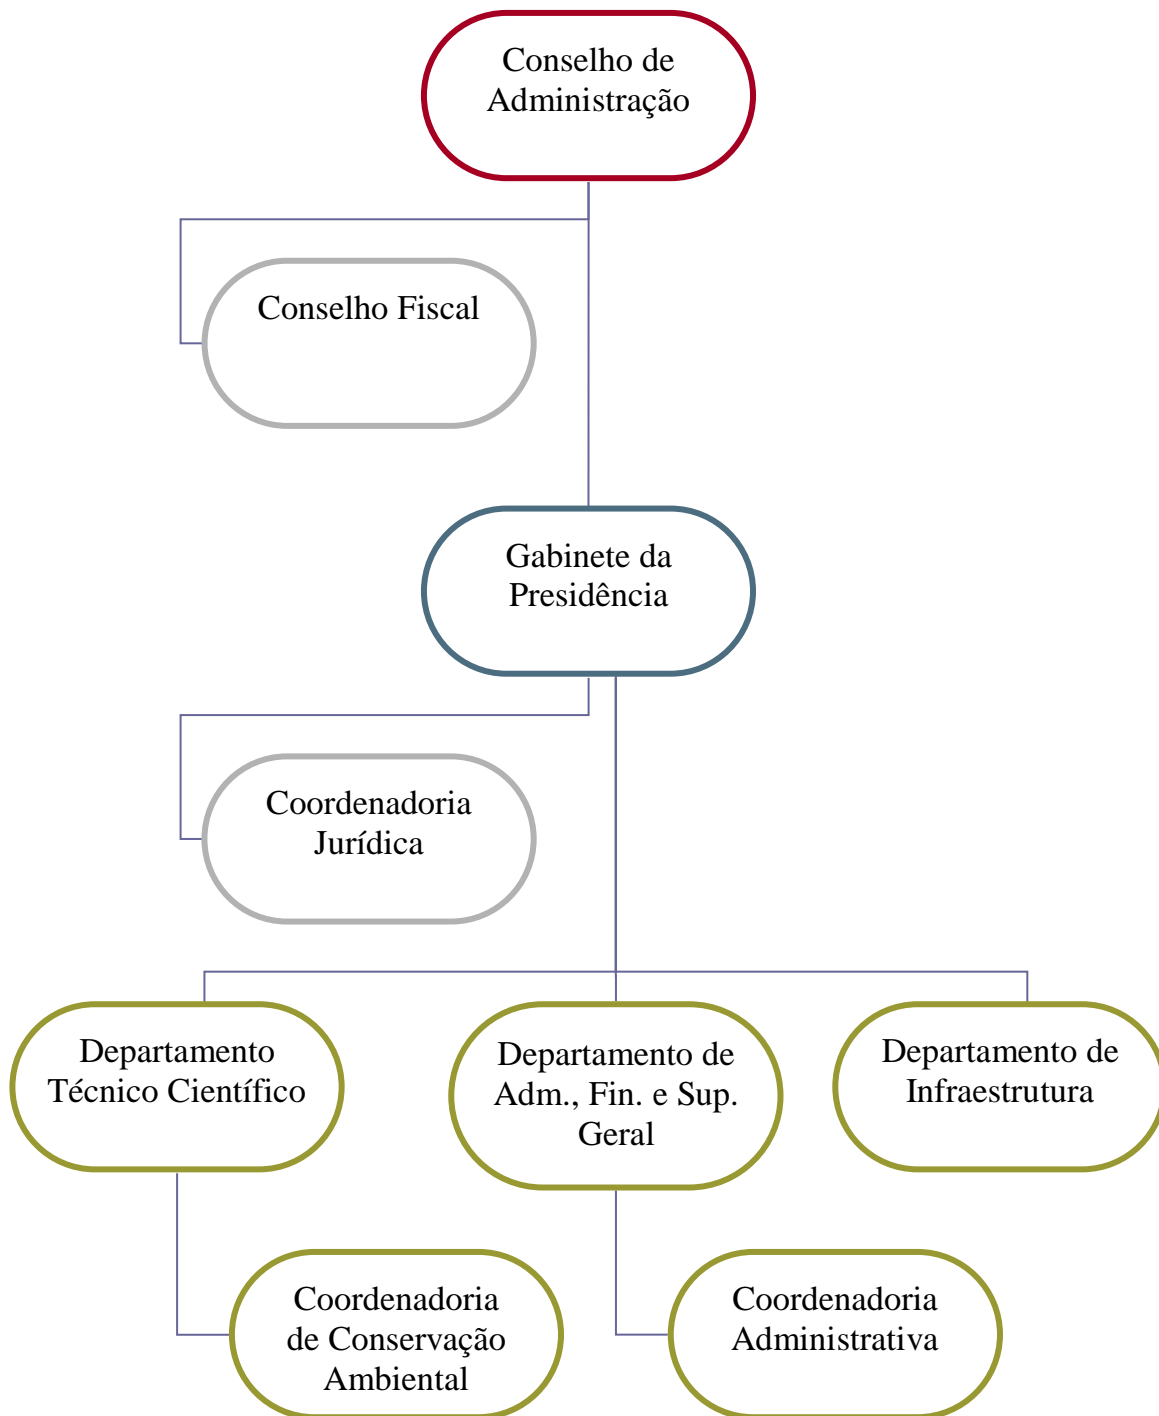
Conselho de Administração

Conselho Fiscal

Gabinete da Presidência

Coordenadoria Jurídica

Departamento Técnico Científico

Departamento de Adm., Fin. e Sup. Geral

Departamento de Infraestrutura

Coordenadoria de Conservação Ambiental

Coordenadoria Administrativa